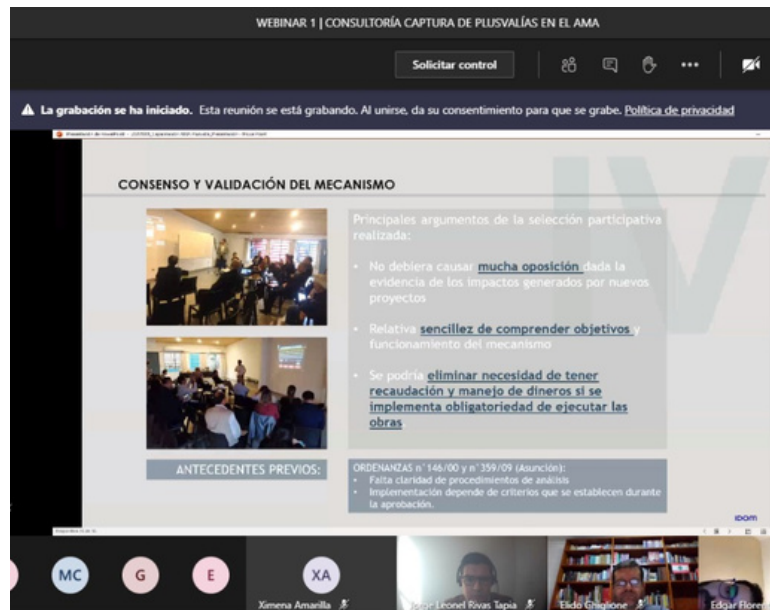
WEBINAR 1 | CONSULTORÍA CAPTURA DE PLUSVALÍAS EN EL AMA

Solicitar control

La grabación se ha iniciado. Esta reunión se está grabando. Al unirse, da su consentimiento para que se grabe. Política de privacidad

CONSENSO Y VALIDACIÓN DEL MECANISMO

IV

Principales argumentos de la selección participativa realizada:

• No debiera causar mucha oposición dada la evidencia de los impactos generados por nuevos proyectos

• Relativa sencillez de comprender objetivos y funcionamiento del mecanismo

• Se podría eliminar necesidad de tener recaudación y manejo de dineros si se implementa obligatoriedad de ejecutar las obras

ANTECEDENTES PREVIOS:

ORDENANZAS n° 146/00 y n° 359/09 (Asunción):
• Falta claridad de procedimientos de análisis
• Implementación depende de criterios que se establecen durante la aprobación.

idom

MC G E XA

Ximena Amarilla

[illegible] Leonel Rivas Tapia

Elido Ghiglione

Edgar Flores